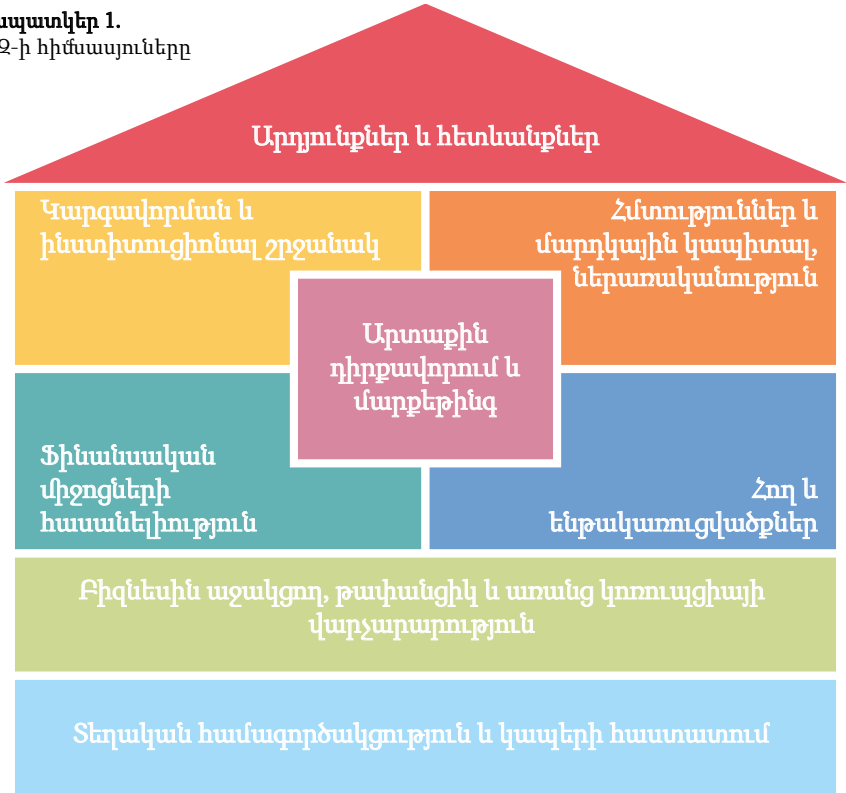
ապատկեր 1.
Զ-ի հիմնասյուները

Արդյունքներ և հետևանքներ

Կարգավորման և ինստիտուցիոնալ շրջանակ

Հմտություններ և մարդկային կապիտալ, ներառականություն

Արտաքին դիրքավորում և մարքեթինգ

Ֆինանսական միջոցների հասանելիություն

Հող և ենթակառուցվածքներ

Բիզնեսին աջակցող, թափանցիկ և առանց կոռուպցիայի վարչարարություն

Տեղական համագործակցություն և կապերի հաստատում